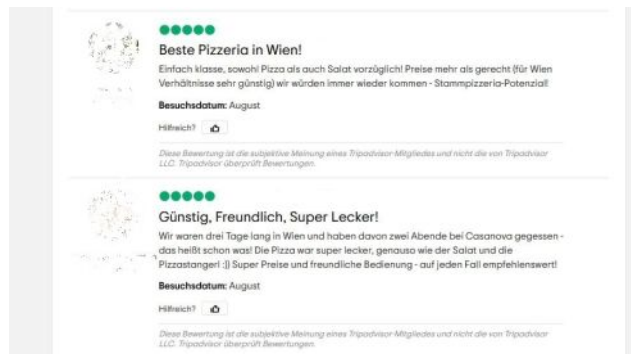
Beste Pizzeria in Wien!

Einfach klasse, sowohl Pizza als auch Salat vorzüglich! Preise mehr als gerecht (für Wien Verhältnisse sehr günstig) wir würden immer wieder kommen - Stammpizzeria-Potenzial!

Besuchsdatum: August

Hilfreich?

Diese Bewertung ist die subjektive Meinung eines Tripadvisor-Mitgliedes und nicht die von Tripadvisor LLC. Tripadvisor überprüft Bewertungen.

Günstig, Freundlich, Super Lecker!

Wir waren drei Tage lang in Wien und haben davon zwei Abende bei Casanova gegessen - das heißt schon was! Die Pizza war super lecker, genauso wie der Salat und die Pizzastangerl :)) Super Preise und freundliche Bedienung - auf jeden Fall empfehlenswert!

Besuchsdatum: August

Hilfreich?

Diese Bewertung ist die subjektive Meinung eines Tripadvisor-Mitgliedes und nicht die von Tripadvisor LLC. Tripadvisor überprüft Bewertungen.